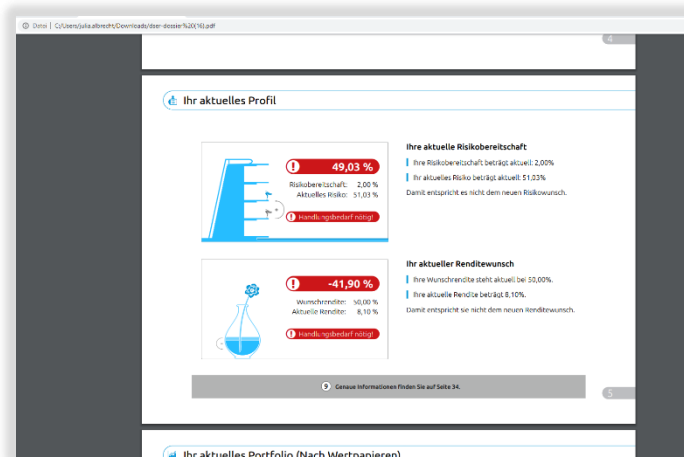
Datei | C:/Users/julia.albrecht/Downloads/dser-dossier%20(16).pdf

4

Ihr aktuelles Profil

49,03 %

Risikobereitschaft: 2,00 %
Aktuelles Risiko: 51,03 %

Handlungsbedarf nötig!

Ihre aktuelle Risikobereitschaft

Ihre Risikobereitschaft beträgt aktuell: 2,00%

Ihr aktuelles Risiko beträgt aktuell: 51,03%

Damit entspricht es nicht dem neuen Risikowunsch.

-41,90 %

Wunschrendite: 50,00 %
Aktuelle Rendite: 8,10 %

Handlungsbedarf nötig!

Ihr aktueller Renditewunsch

Ihre Wunschrendite steht aktuell bei 50,00%.

Ihre aktuelle Rendite beträgt 8,10%.

Damit entspricht sie nicht dem neuen Renditewunsch.

Genaue Informationen finden Sie auf Seite 34.

5

Ihr aktuelles Portfolio (Nach Wertpapieren)